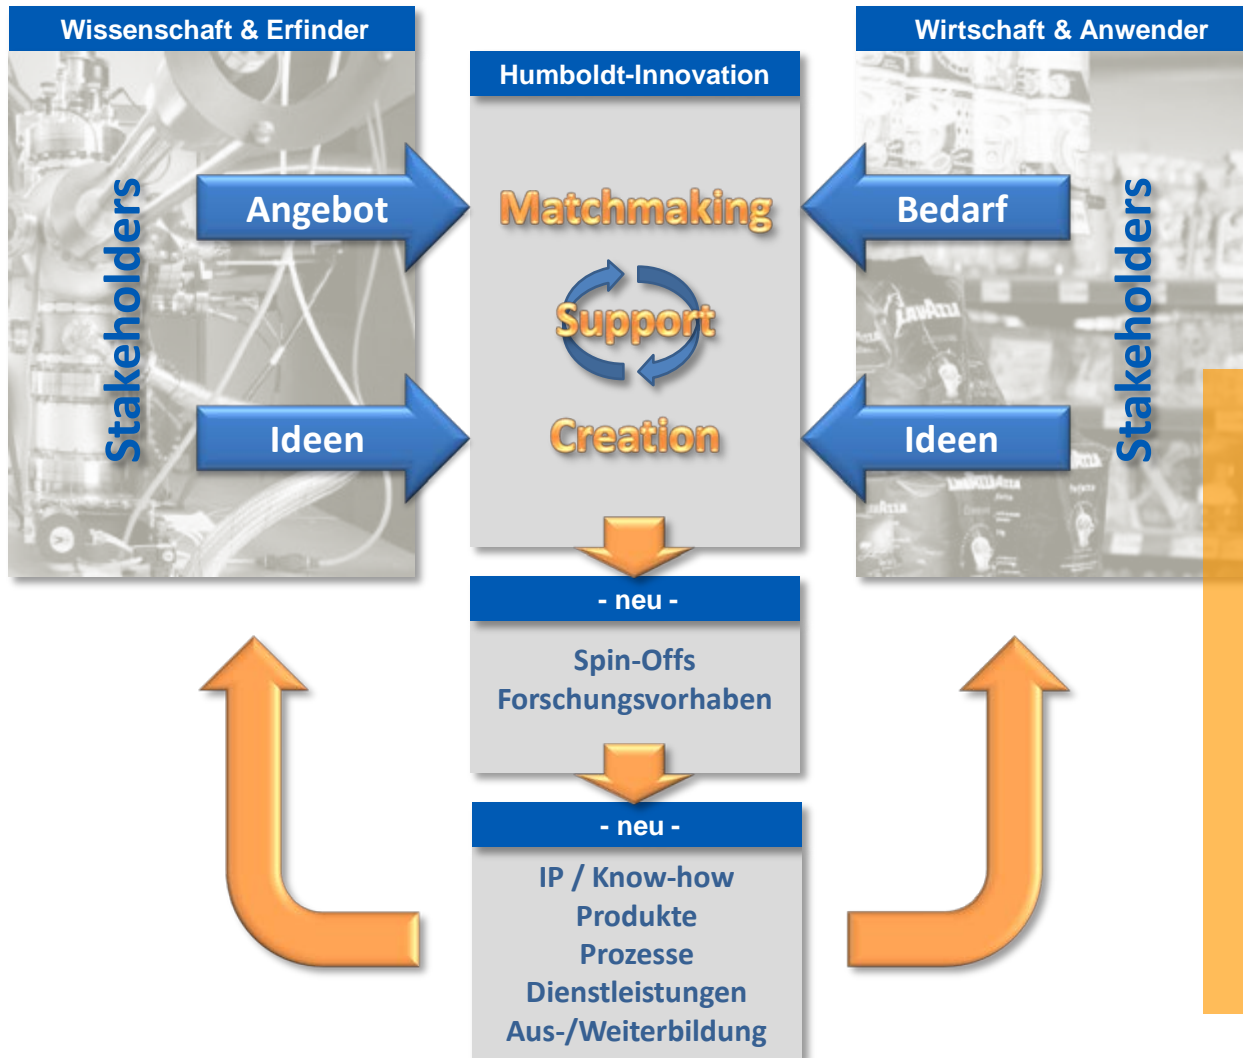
Wissenschaft & Erfinder

Stakeholders

Angebot

Ideen

Humboldt-Innovation

Matchmaking

Support

Creation

Wirtschaft & Anwender

Bedarf

Ideen

Stakeholders

- neu -

Spin-Offs
Forschungsvorhaben

- neu -

IP / Know-how
Produkte
Prozesse
Dienstleistungen
Aus-/Weiterbildung